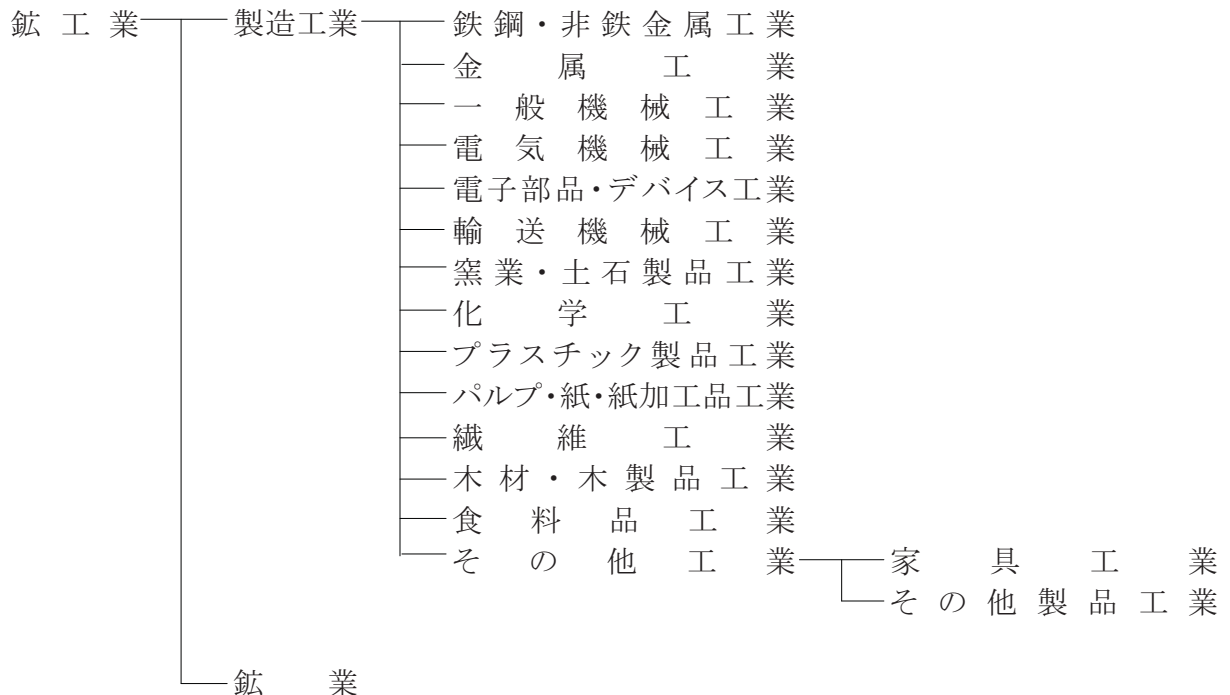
鉱工業
製造工業
鉄鋼・非鉄金属工業
金属工業
一般機械工業
電気機械工業
電子部品・デバイス工業
輸送機械工業
窯業・土石製品工業
化学工業
プラスチック製品工業
パルプ・紙・紙加工品工業
繊維工業
木材・木製品工業
食料品工業
その他工業
家具工業
その他製品工業
鉱業